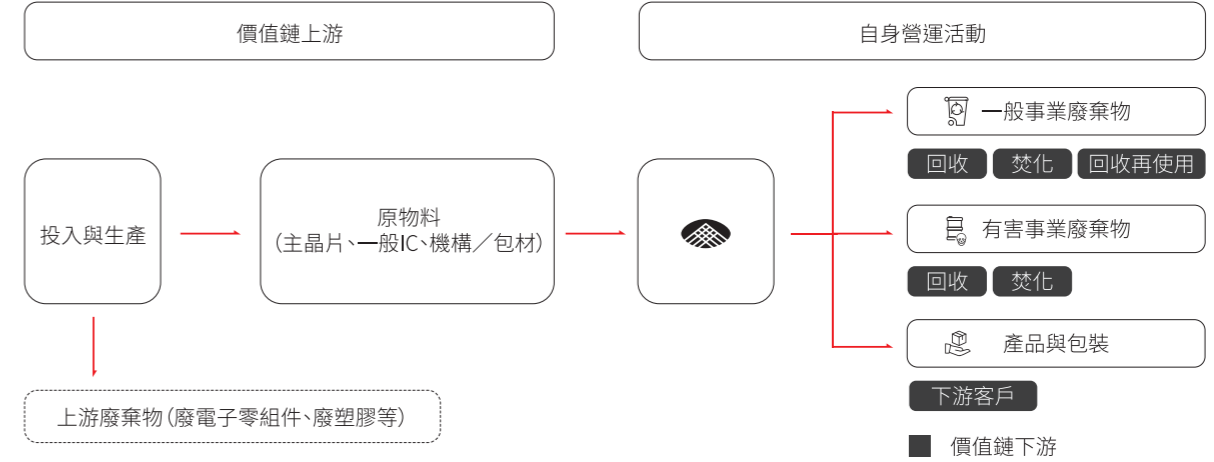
價值鏈上游

自身營運活動

投入與生產

原物料
(主晶片、一般IC、機構／包材)

一般事業廢棄物

回收
焚化
回收再使用

有害事業廢棄物

回收
焚化

產品與包裝

下游客戶

上游廢棄物(廢電子零組件、廢塑膠等)

價值鏈下游